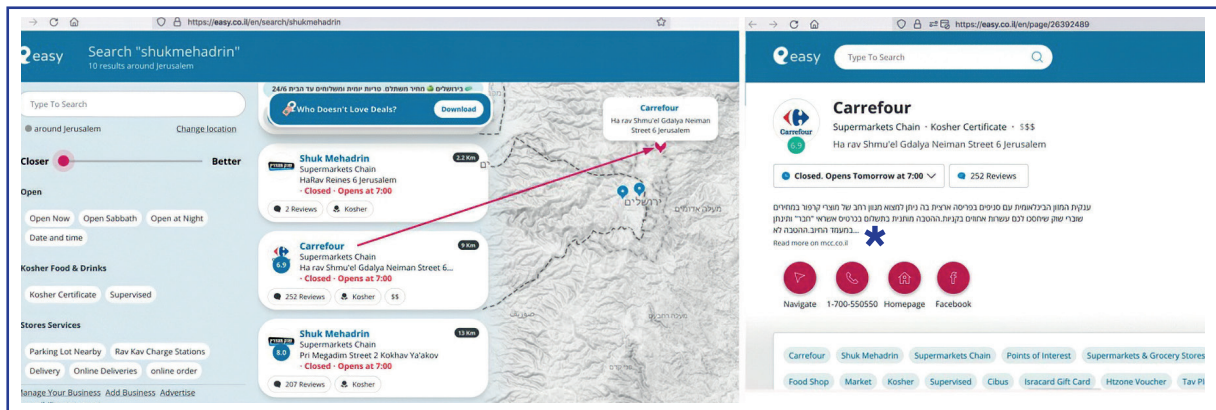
https://easy.co.il/en/search/shukmehadrin

easy Search "shukmehadrin"
10 results around Jerusalem

Type To Search

around Jerusalem Change location

Closer Better

Open

Open Now Open Sabbath Open at Night

Date and time

Kosher Food & Drinks

Kosher Certificate Supervised

Stores Services

Parking Lot Nearby Rav Kav Charge Stations

Delivery Online Deliveries online order

Manage Your Business Add Business Advertise

24/6 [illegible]

Who Doesn't Love Deals? Download

Shuk Mehadrin 2.2 Km
Supermarkets Chain
HaRav Reines 6 Jerusalem
· Closed · Opens at 7:00
2 Reviews Kosher

Carrefour 9 Km
6.9
Supermarkets Chain
Ha rav Shmu'el Gdalya Neiman Street 6...
· Closed · Opens at 7:00
252 Reviews Kosher $$

Shuk Mehadrin 13 Km
8.0
Supermarkets Chain
Pri Megadim Street 2 Kokhav Ya'akov
· Closed · Opens at 7:00
207 Reviews Kosher

Carrefour
Ha rav Shmu'el Gdalya Neiman Street 6 Jerusalem

ירושלים

מעלה אדומים

https://easy.co.il/en/page/26392489

easy Type To Search

Carrefour
6.9
Supermarkets Chain · Kosher Certificate · $$$
Ha rav Shmu'el Gdalya Neiman Street 6 Jerusalem

Closed. Opens Tomorrow at 7:00 252 Reviews

ענקית המזון הבינלאומית עם סניפים בפריסה ארצית בה ניתן למצוא מגוון רחב של מוצרי קמעונאות ברשת בתחום ... שוברי שוק שיחסכו לכם עשרות אחוזים בקניות.ההטבה מותנית בתשלום בכרטיס אשראי "חבר" ותינתן בהתאם החיוב.ההטבה לא...
Read more on mcc.co.il

Navigate 1-700-550550 Homepage Facebook

Carrefour Shuk Mehadrin Supermarkets Chain Points of Interest Supermarkets & Grocery Stores

Food Shop Market Kosher Supervised Cibus Isracard Gift Card Htzone Voucher Tav Pl